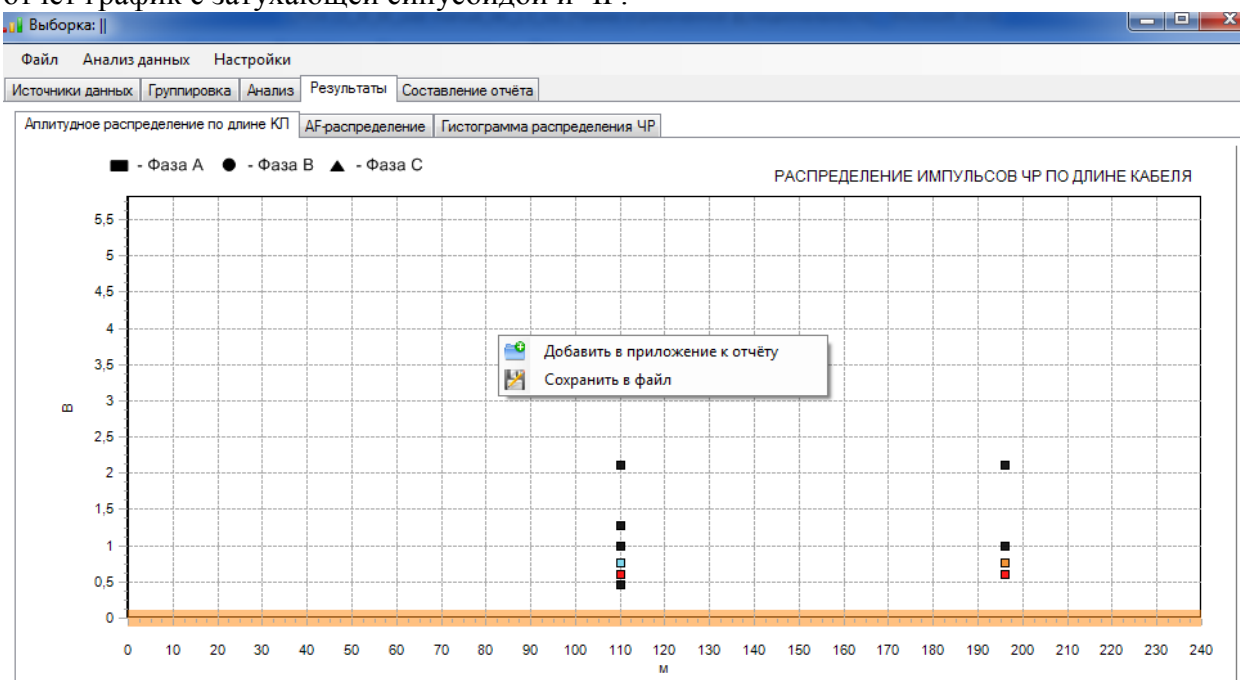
отчет график с затухающей синусоидой и ЧР.

Выборка: ||

Файл Анализ данных Настройки

Источники данных | Группировка | Анализ | Результаты | Составление отчёта

Аплитудное распределение по длине КЛ | AF-распределение | Гистограмма распределения ЧР

■ - Фаза A ● - Фаза B ▲ - Фаза C

РАСПРЕДЕЛЕНИЕ ИМПУЛЬСОВ ЧР ПО ДЛИНЕ КАБЕЛЯ

5,5
5
4,5
4
3,5
3
2,5
2
1,5
1
0,5
0

В

Добавить в приложение к отчёту
Сохранить в файл

0 10 20 30 40 50 60 70 80 90 100 110 120 130 140 150 160 170 180 190 200 210 220 230 240

м